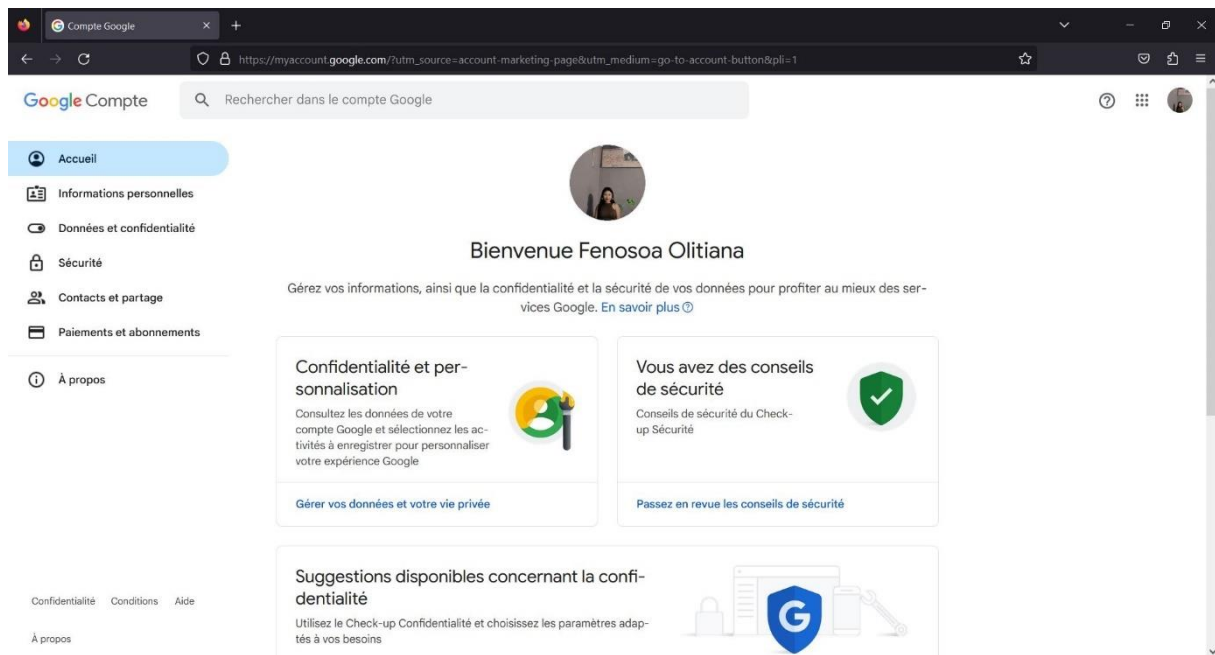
Compte Google

https://myaccount.google.com/?utm_source=account-marketing-page&utm_medium=go-to-account-button&pli=1

Google Compte

Rechercher dans le compte Google

Accueil
Informations personnelles
Données et confidentialité
Sécurité
Contacts et partage
Paiements et abonnements
À propos

Bienvenue Fenosoa Olitiana

Gérez vos informations, ainsi que la confidentialité et la sécurité de vos données pour profiter au mieux des services Google. En savoir plus

Confidentialité et personnalisation

Consultez les données de votre compte Google et sélectionnez les activités à enregistrer pour personnaliser votre expérience Google

Gérer vos données et votre vie privée

Vous avez des conseils de sécurité

Conseils de sécurité du Check-up Sécurité

Passez en revue les conseils de sécurité

Suggestions disponibles concernant la confidentialité

Utilisez le Check-up Confidentialité et choisissez les paramètres adaptés à vos besoins

Confidentialité Conditions Aide

À propos